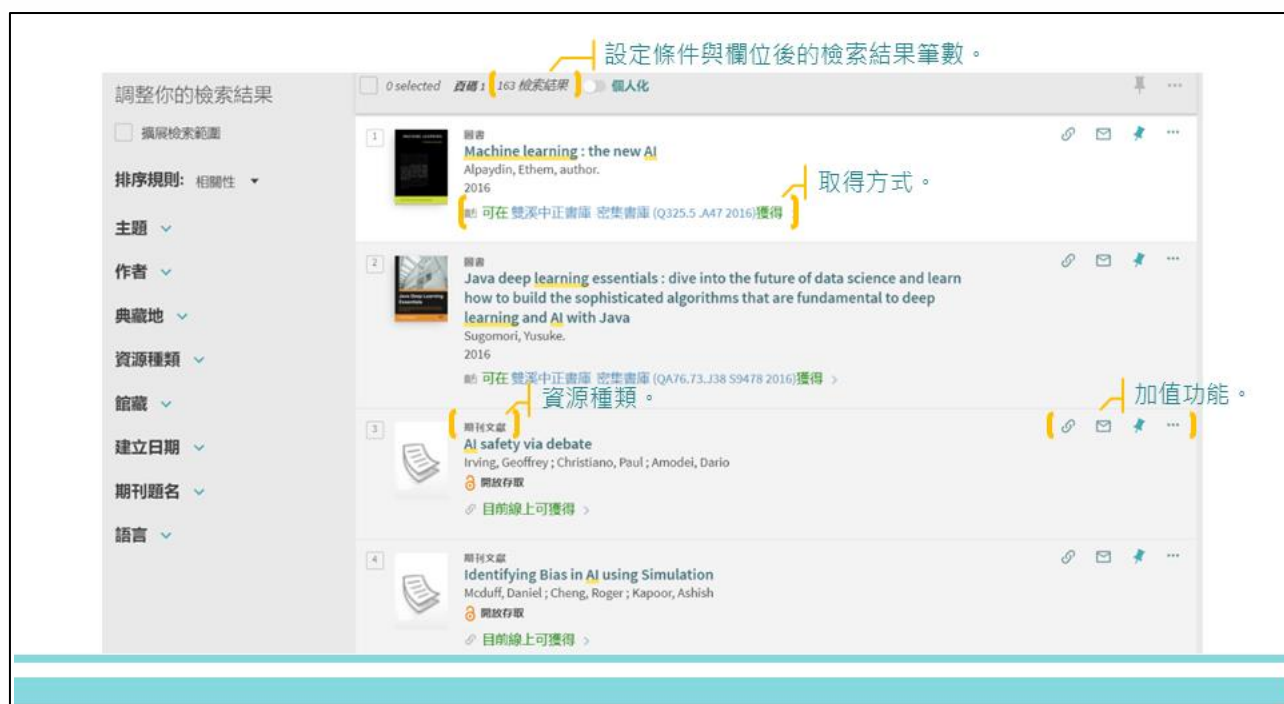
設定條件與欄位後的檢索結果筆數。

調整你的檢索結果

擴展檢索範圍

排序規則: 相關性

主題

作者

典藏地

資源種類

館藏

建立日期

期刊題名

語言

0 selected 頁碼 1 163 檢索結果 個人化

1
圖書
Machine learning : the new AI
Alpaydin, Ethem, author.
2016
可在 雙溪中正書庫 密集書庫 (Q325.5 .A47 2016)獲得

取得方式。

2
圖書
Java deep learning essentials : dive into the future of data science and learn how to build the sophisticated algorithms that are fundamental to deep learning and AI with Java
Sugomori, Yusuke.
2016
可在 雙溪中正書庫 密集書庫 (QA76.73.J38 S9478 2016)獲得 >

資源種類。

加值功能。

3
期刊文獻
AI safety via debate
Irving, Geoffrey ; Christiano, Paul ; Amodei, Dario
開放存取
目前線上可獲得 >

4
期刊文獻
Identifying Bias in AI using Simulation
Mcduff, Daniel ; Cheng, Roger ; Kapoor, Ashish
開放存取
目前線上可獲得 >